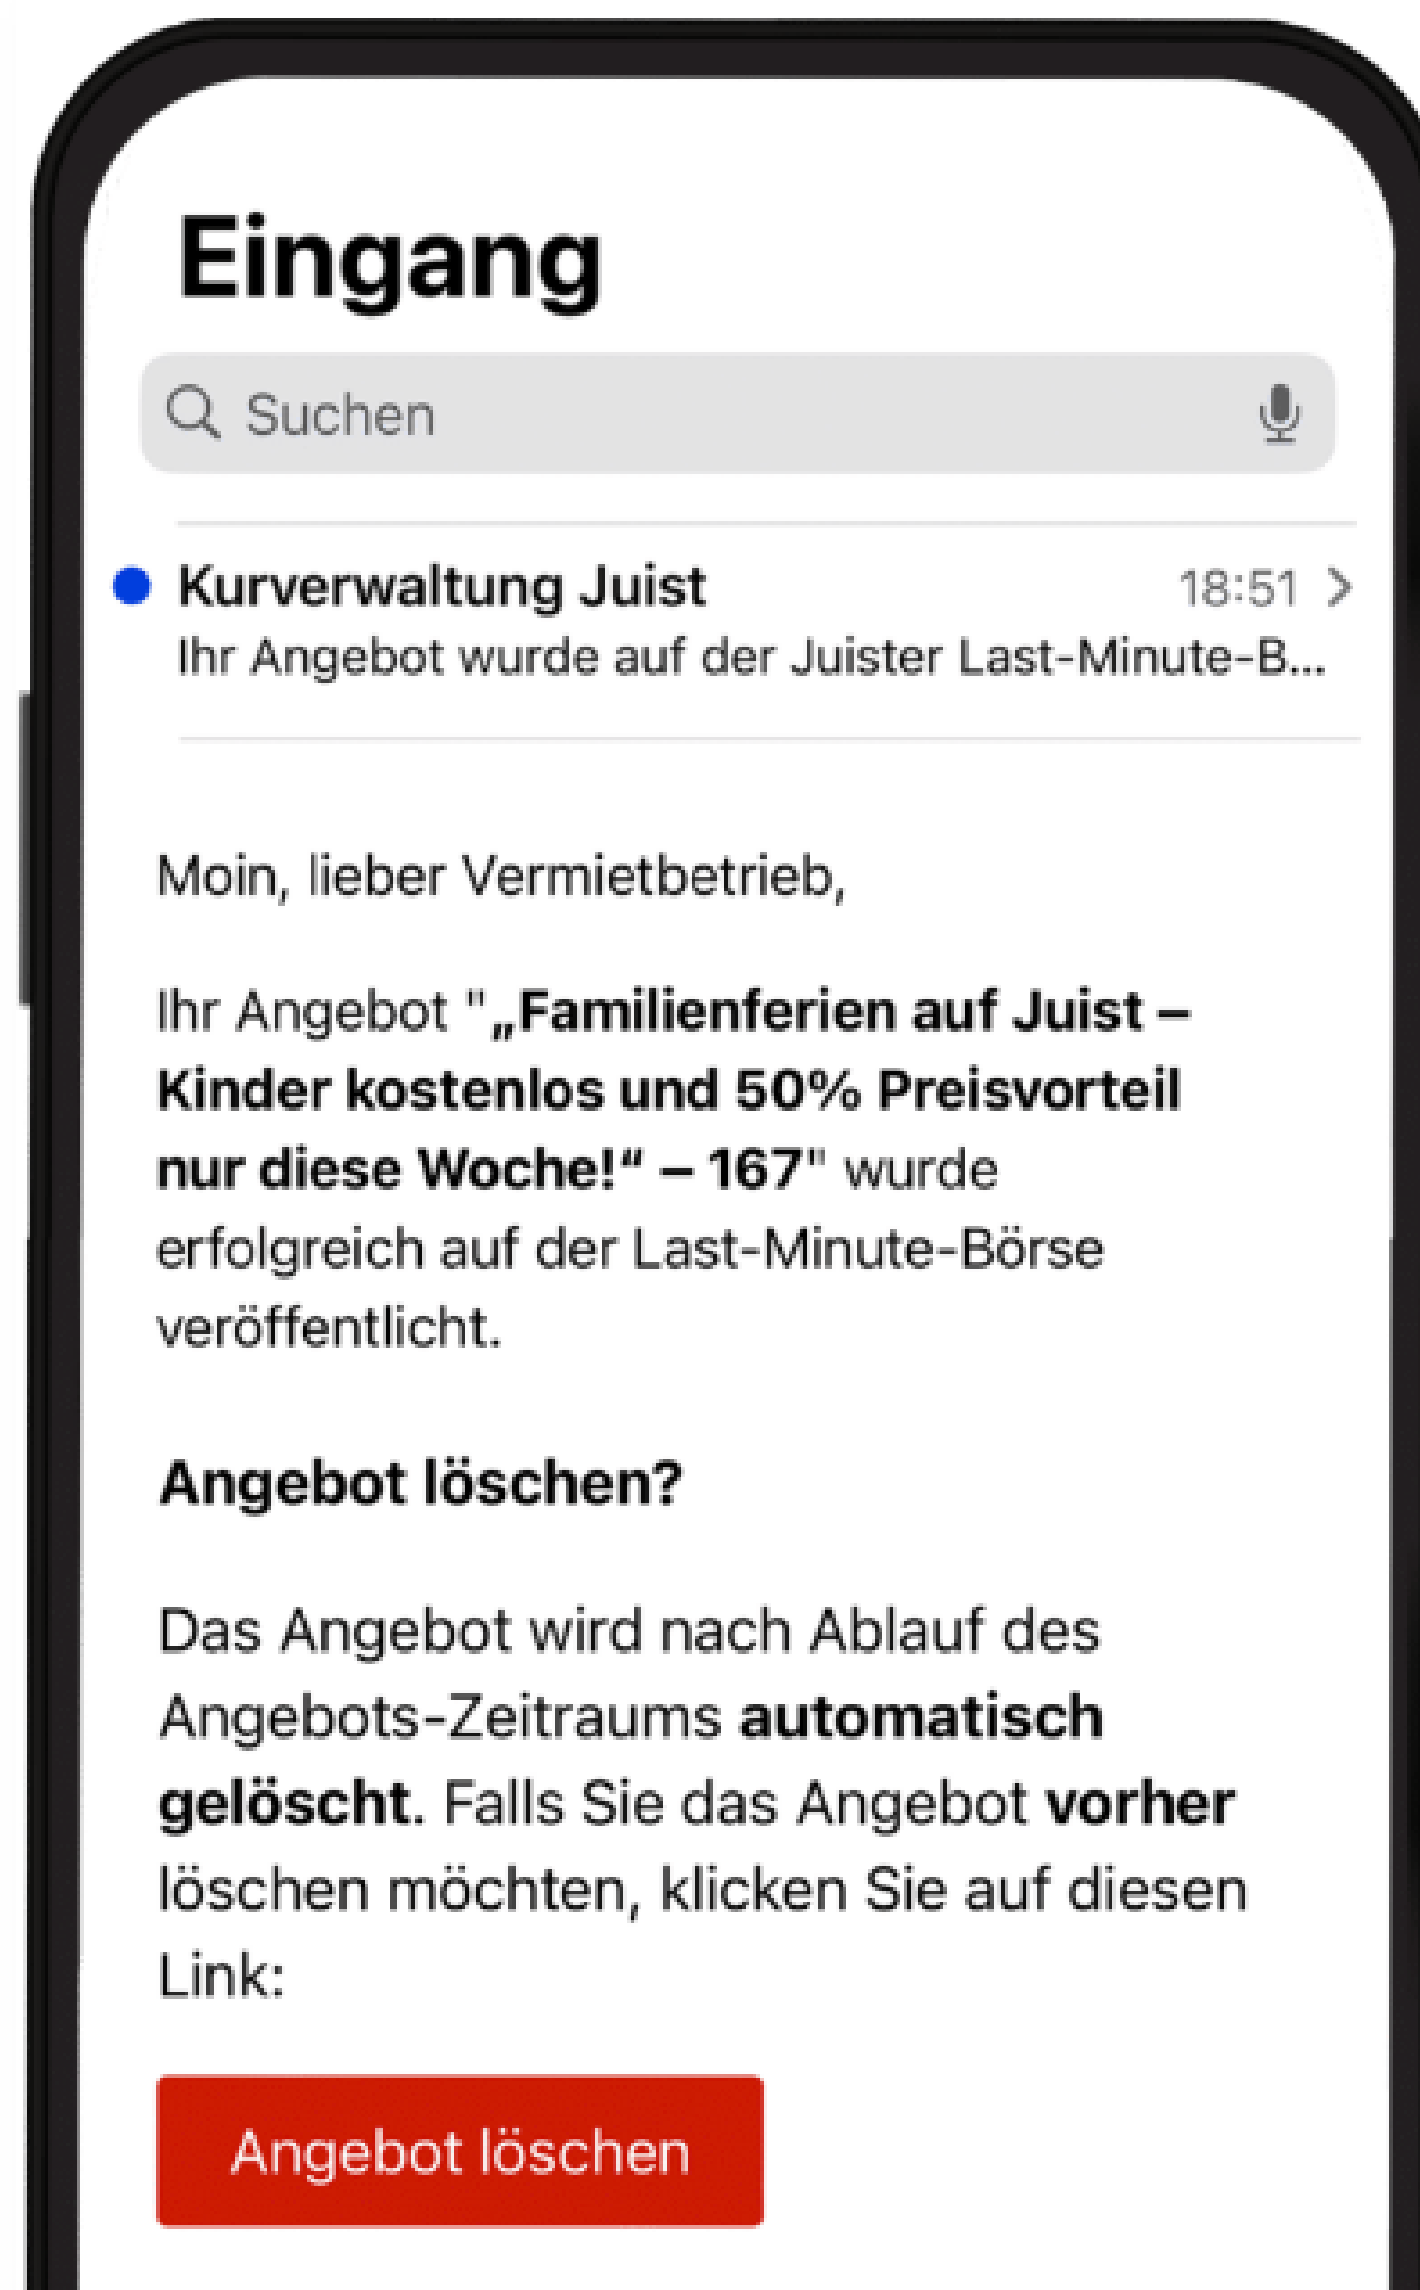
Eingang

Suchen

Kurverwaltung Juist 18:51 >
Ihr Angebot wurde auf der Juister Last-Minute-B...

Moin, lieber Vermietbetrieb,

Ihr Angebot "**„Familienferien auf Juist – Kinder kostenlos und 50% Preisvorteil nur diese Woche!“ – 167**" wurde erfolgreich auf der Last-Minute-Börse veröffentlicht.

**Angebot löschen?**

Das Angebot wird nach Ablauf des Angebots-Zeitraums **automatisch gelöscht.** Falls Sie das Angebot **vorher** löschen möchten, klicken Sie auf diesen Link:

Angebot löschen